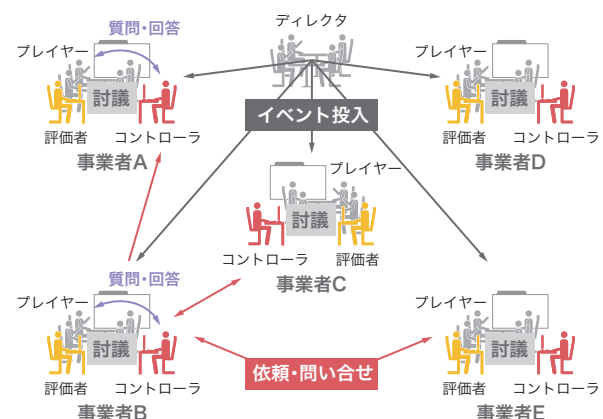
ディレクタ

質問・回答

プレイヤー

討議

評価者

コントローラ

事業者A

イベント投入

プレイヤー

討議

評価者

コントローラ

事業者D

プレイヤー

討議

コントローラ

評価者

事業者C

質問・回答

プレイヤー

討議

評価者

コントローラ

事業者B

依頼・問い合せ

プレイヤー

討議

評価者

コントローラ

事業者E